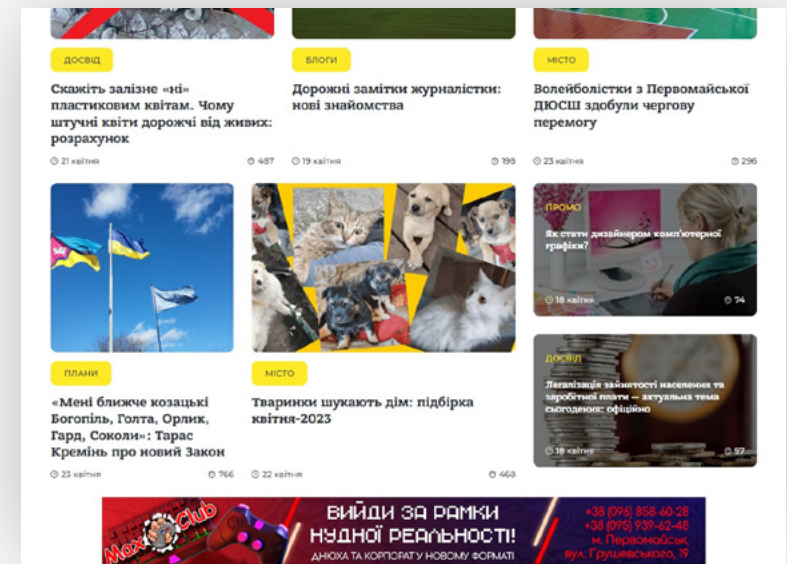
ДОСВІД

Скажіть залізне «ні» пластиковим квітам. Чому штучні квіти дорожчі від живих: розрахунок

21 квітня 487

БЛОГИ

Дорожні замітки журналістки: нові знайомства

19 квітня 198

МІСТО

Волейболістки з Первомайської ДЮСШ здобули чергову перемогу

23 квітня 296

ПЛАНИ

«Мені ближче козацькі Богопіль, Голта, Орлик, Гард, Соколи»: Тарас Кремінь про новий Закон

23 квітня 766

МІСТО

Тварини шукають дім: підбірка квітня-2023

22 квітня 468

ПРОМО

Як стати дизайнером комп'ютерної графіки?

18 квітня 74

ДОСВІД

Легалізація зайнятості населення та заробітної плати — актуальна тема сьогодення: офіційно

18 квітня 97

Max Club

ВИЙДИ ЗА РАМКИ НУДНОЇ РЕАЛЬНОСТІ!

ДНЮХА ТА КОРПОРАТ У НОВОМУ ФОРМАТІ

+38 (096) 858-60-28
+38 (095) 939-62-48
м. Первомайськ,
вул. Грушевського, 19